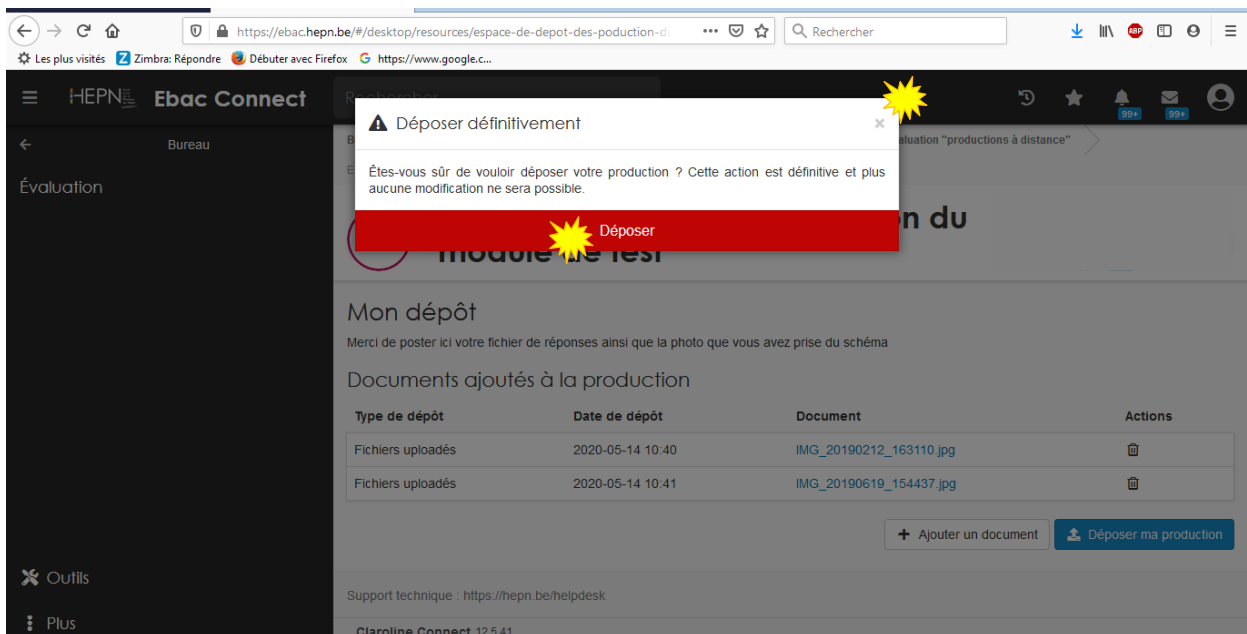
https://ebac.hepn.be/#/desktop/resources/espace-de-depot-des-production-d
Rechercher
Les plus visités  Zimbra: Répondre  Débuter avec Firefox  https://www.google.c...

HEPN Ebac Connect
Rechercher
99+ 99+

Bureau
Évaluation

Outils
Plus

B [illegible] valuation "productions à distance"

Déposer définitivement
×
Êtes-vous sûr de vouloir déposer votre production ? Cette action est définitive et plus aucune modification ne sera possible.
Déposer

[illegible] n du
module de fesi

Mon dépôt
Merci de poster ici votre fichier de réponses ainsi que la photo que vous avez prise du schéma

Documents ajoutés à la production

| Type de dépôt | Date de dépôt | Document | Actions |
|---|---|---|---|
| Fichiers uploadés | 2020-05-14 10:40 | IMG_20190212_163110.jpg | |
| Fichiers uploadés | 2020-05-14 10:41 | IMG_20190619_154437.jpg | |

Ajouter un document
Déposer ma production

Support technique : https://hepn.be/helpdesk

Claroline Connect 12.5.41